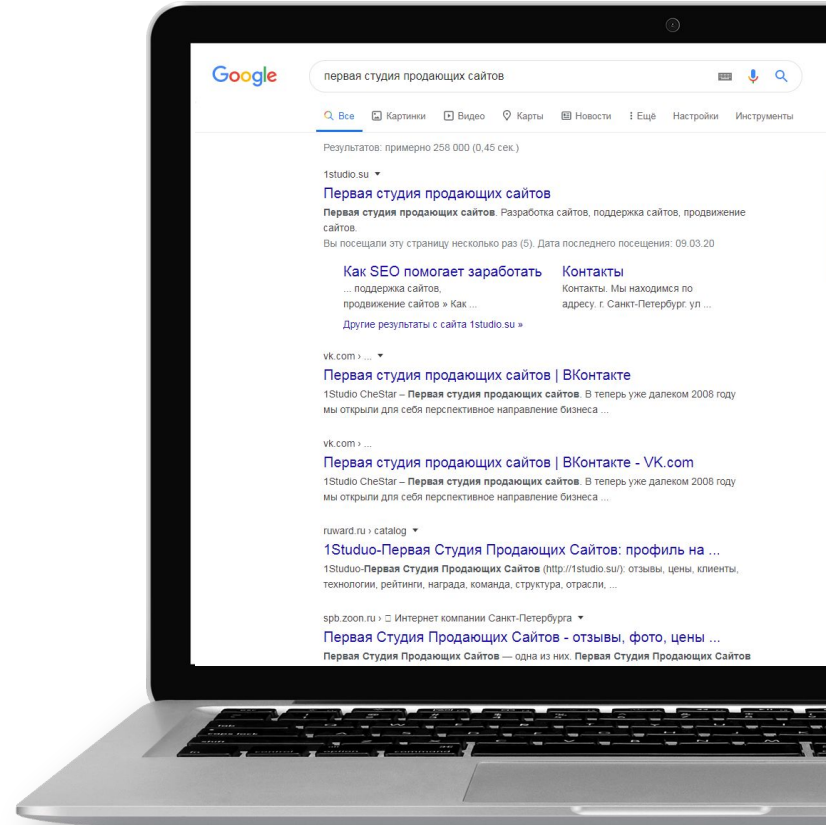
Google

первая студия продающих сайтов

Все Картинки Видео Карты Новости Ещё Настройки Инструменты

Результатов: примерно 258 000 (0,45 сек.)

1studio.su ▾
Первая студия продающих сайтов
Первая студия продающих сайтов. Разработка сайтов, поддержка сайтов, продвижение сайтов.
Вы посещали эту страницу несколько раз (5). Дата последнего посещения: 09.03.20

Как SEO помогает заработать
... поддержка сайтов, продвижение сайтов » Как ...

Контакты
Контакты. Мы находимся по адресу. г. Санкт-Петербург. ул ...

Другие результаты с сайта 1studio.su »

vk.com › ... ▾
Первая студия продающих сайтов | ВКонтакте
1Studio CheStar – Первая студия продающих сайтов. В теперь уже далеком 2008 году мы открыли для себя перспективное направление бизнеса ...

vk.com › ...
Первая студия продающих сайтов | ВКонтакте - VK.com
1Studio CheStar – Первая студия продающих сайтов. В теперь уже далеком 2008 году мы открыли для себя перспективное направление бизнеса ...

ruward.ru › catalog ▾
1Studuo-Первая Студия Продающих Сайтов: профиль на ...
1Studuo-Первая Студия Продающих Сайтов (http://1studio.su/): отзывы, цены, клиенты, технологии, рейтинги, награда, команда, структура, отрасли, ...

spb.zoon.ru › Интернет компании Санкт-Петербурга ▾
Первая Студия Продающих Сайтов - отзывы, фото, цены ...
Первая Студия Продающих Сайтов — одна из них. Первая Студия Продающих Сайтов